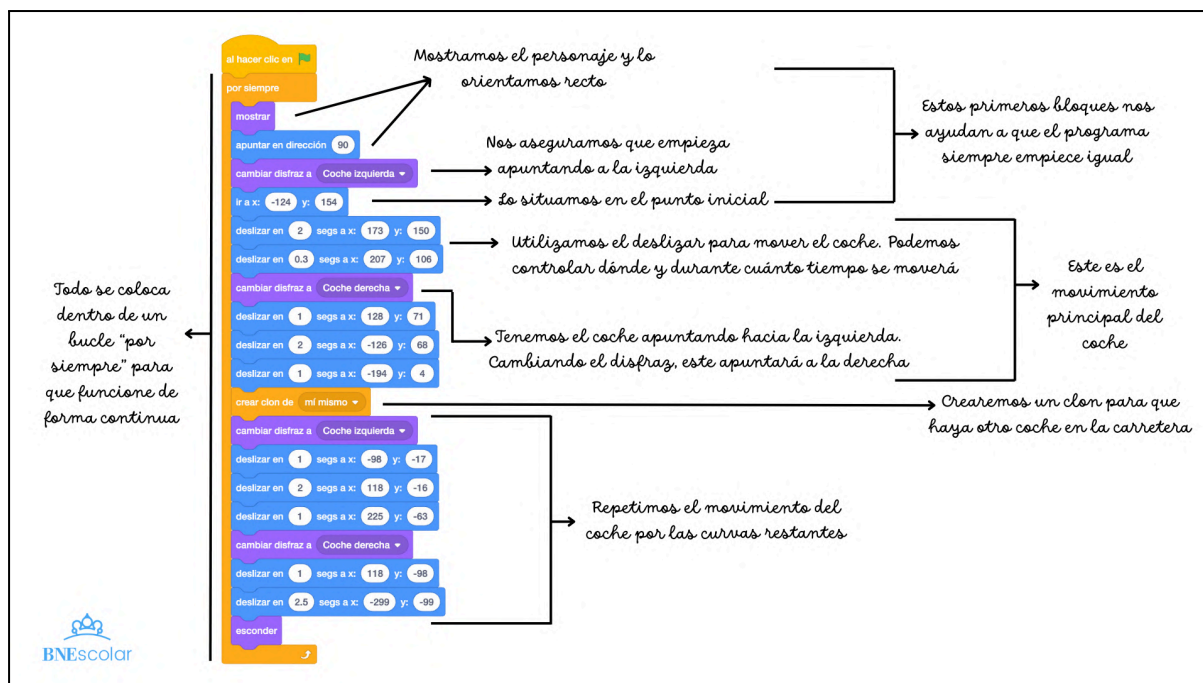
al hacer clic en
por siempre
mostrar
apuntar en dirección 90
cambiar disfraz a Coche izquierda
ir a x: -124 y: 154
deslizar en 2 segs a x: 173 y: 150
deslizar en 0.3 segs a x: 207 y: 106
cambiar disfraz a Coche derecha
deslizar en 1 segs a x: 128 y: 71
deslizar en 2 segs a x: -126 y: 68
deslizar en 1 segs a x: -194 y: 4
crear clon de mí mismo
cambiar disfraz a Coche izquierda
deslizar en 1 segs a x: -98 y: -17
deslizar en 2 segs a x: 118 y: -16
deslizar en 1 segs a x: 225 y: -63
cambiar disfraz a Coche derecha
deslizar en 1 segs a x: 118 y: -98
deslizar en 2.5 segs a x: -299 y: -99
esconder

Mostramos el personaje y lo orientamos recto

Nos aseguramos que empieza apuntando a la izquierda

Lo situamos en el punto inicial

Estos primeros bloques nos ayudan a que el programa siempre empiece igual

Utilizamos el deslizar para mover el coche. Podemos controlar dónde y durante cuánto tiempo se moverá

Este es el movimiento principal del coche

Tenemos el coche apuntando hacia la izquierda. Cambiando el disfraz, este apuntará a la derecha

Todo se coloca dentro de un bucle "por siempre" para que funcione de forma continua

Crearemos un clon para que haya otro coche en la carretera

Repetimos el movimiento del coche por las curvas restantes

BNEscolar